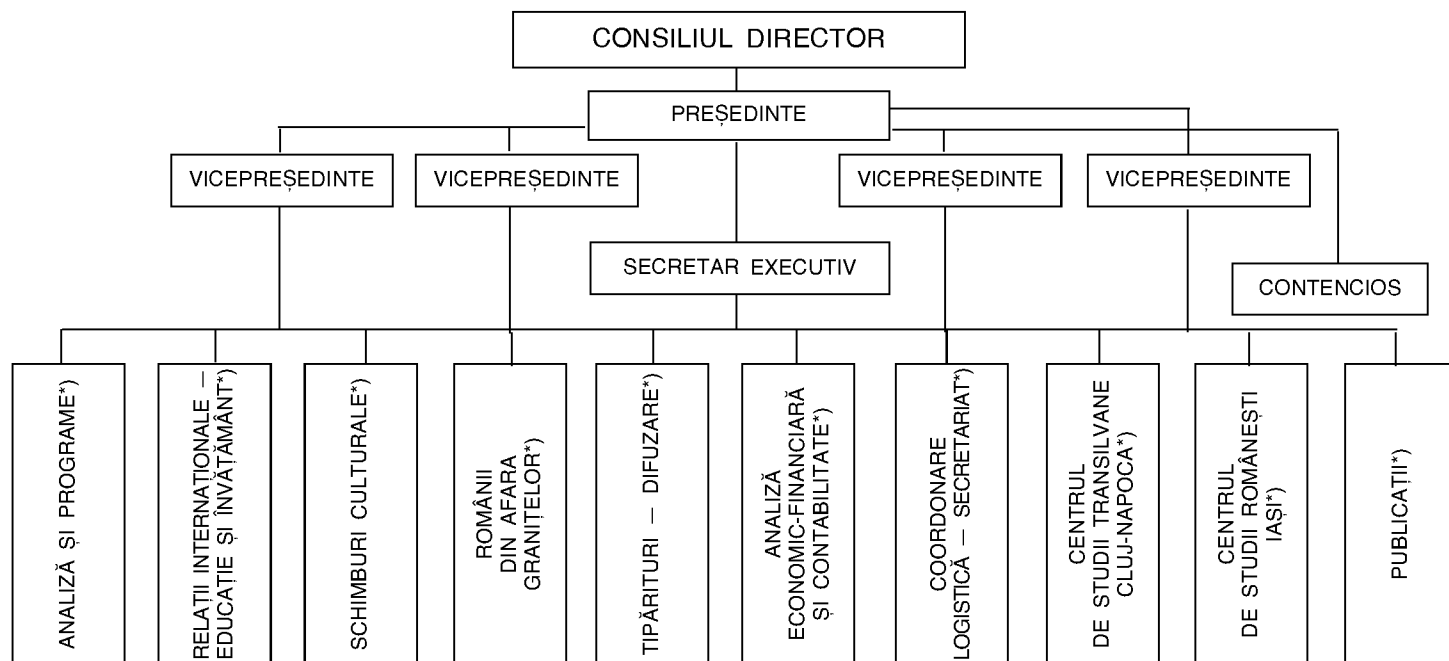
CONSILIUL DIRECTOR

PREȘEDINTE

VICEPREȘEDINTE

VICEPREȘEDINTE

VICEPREȘEDINTE

VICEPREȘEDINTE

SECRETAR EXECUTIV

CONTENCIOS

ANALIZĂ ȘI PROGRAME*)

RELAȚII INTERNAȚIONALE — EDUCAȚIE ȘI ÎNVĂȚĂMÂNT*)

SCHIMBURI CULTURALE*)

ROMÂNII DIN AFARA GRANIȚELOR*)

TIPĂRITURI — DIFUZARE*)

ANALIZĂ ECONOMIC-FINANCIARĂ ȘI CONTABILITATE*)

COORDONARE LOGISTICĂ — SECRETARIAT*)

CENTRUL DE STUDII TRANSILVANE CLUJ-NAPOCA*)

CENTRUL DE STUDII ROMÂNEȘTI IAȘI*)

PUBLICAȚII*)